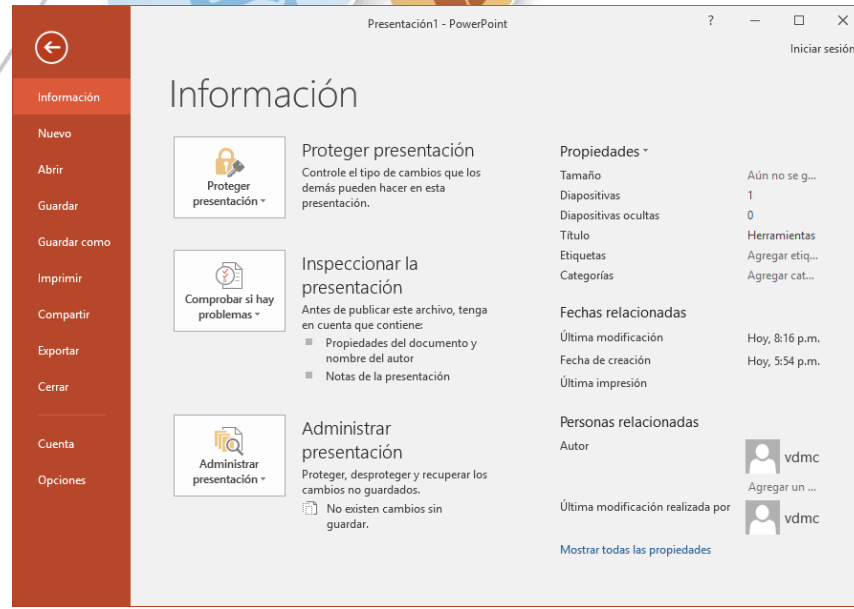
Presentación1 - PowerPoint

?

Iniciar sesión

Información

Nuevo

Abrir

Guardar

Guardar como

Imprimir

Compartir

Exportar

Cerrar

Cuenta

Opciones

Información

Proteger presentación

Proteger presentación

Controle el tipo de cambios que los demás pueden hacer en esta presentación.

Comprobar si hay problemas

Inspeccionar la presentación

Antes de publicar este archivo, tenga en cuenta que contiene:

Propiedades del documento y nombre del autor

Notas de la presentación

Administrar presentación

Administrar presentación

Proteger, desproteger y recuperar los cambios no guardados.

No existen cambios sin guardar.

Propiedades

| | |
|---|---|
| Tamaño | Aún no se g... |
| Diapositivas | 1 |
| Diapositivas ocultas | 0 |
| Título | Herramientas |
| Etiquetas | Agregar etiq... |
| Categorías | Agregar cat... |

Fechas relacionadas

| | |
|---|---|
| Última modificación | Hoy, 8:16 p.m. |
| Fecha de creación | Hoy, 5:54 p.m. |
| Última impresión | |

Personas relacionadas

Autor

vdmc

Agregar un ...

Última modificación realizada por

vdmc

Mostrar todas las propiedades